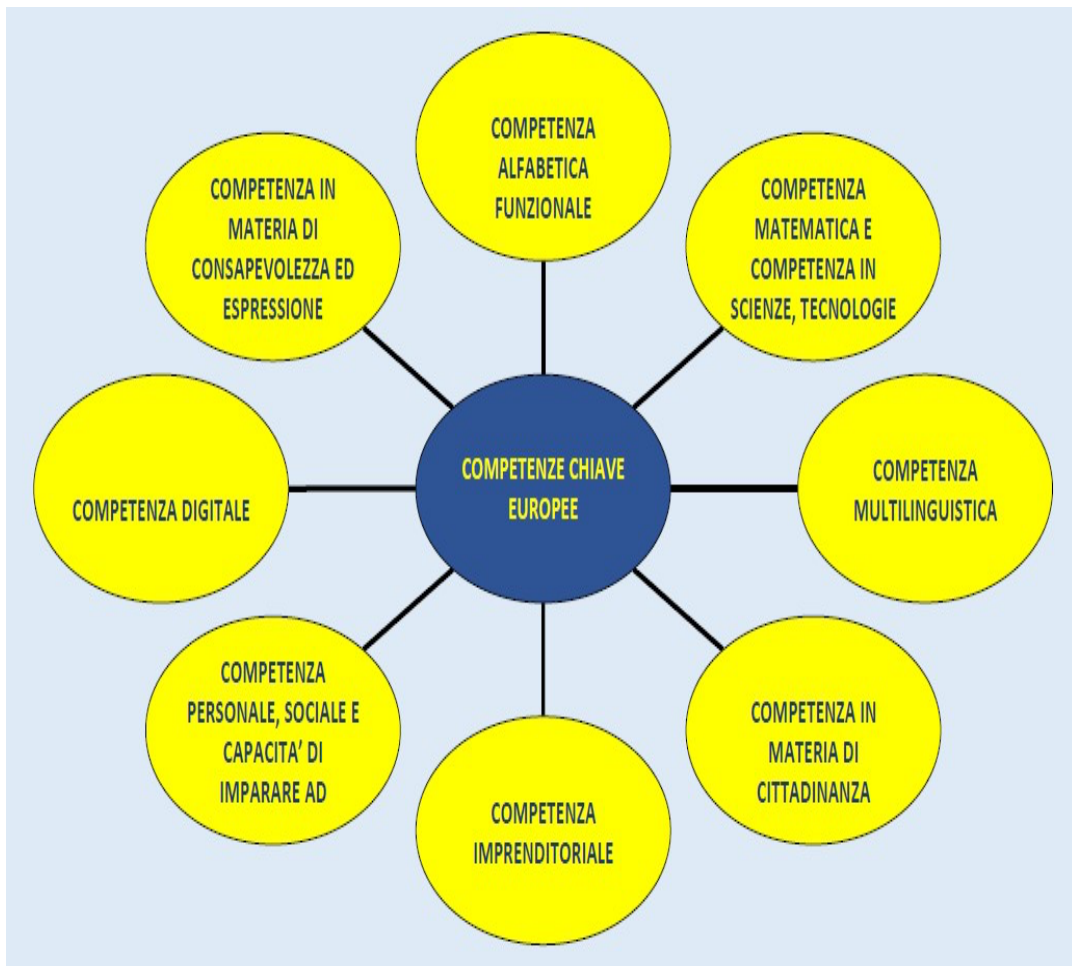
COMPETENZA ALFABETICA FUNZIONALE

COMPETENZA IN MATERIA DI CONSAPEVOLEZZA ED ESPRESSIONE

COMPETENZA MATEMATICA E COMPETENZA IN SCIENZE, TECNOLOGIE

COMPETENZA DIGITALE

COMPETENZE CHIAVE EUROPEE

COMPETENZA MULTILINGUISTICA

COMPETENZA PERSONALE, SOCIALE E CAPACITA' DI IMPARARE AD

COMPETENZA IN MATERIA DI CITTADINANZA

COMPETENZA IMPRENDITORIALE